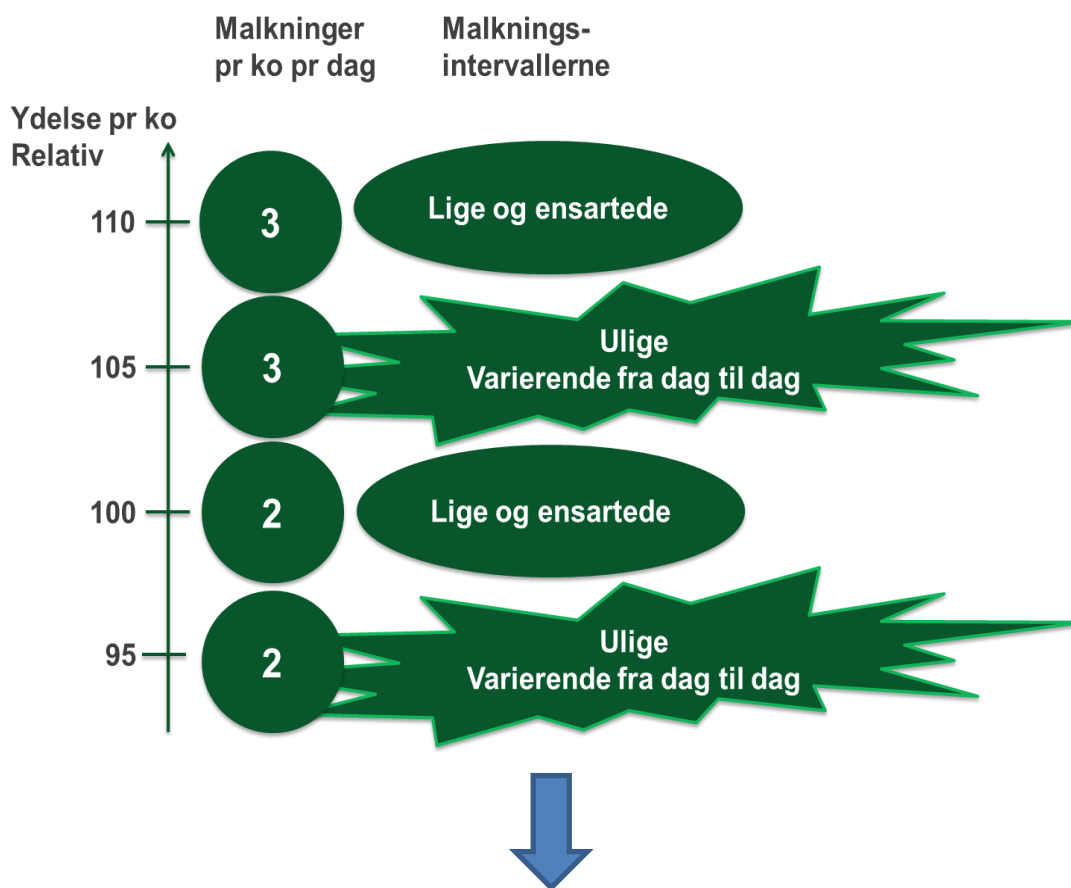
Malkninger pr ko pr dag

Malknings-intervallerne

Ydelse pr ko Relativ

110

3

Lige og ensartede

105

3

Ulige
Varierende fra dag til dag

100

2

Lige og ensartede

95

2

Ulige
Varierende fra dag til dag